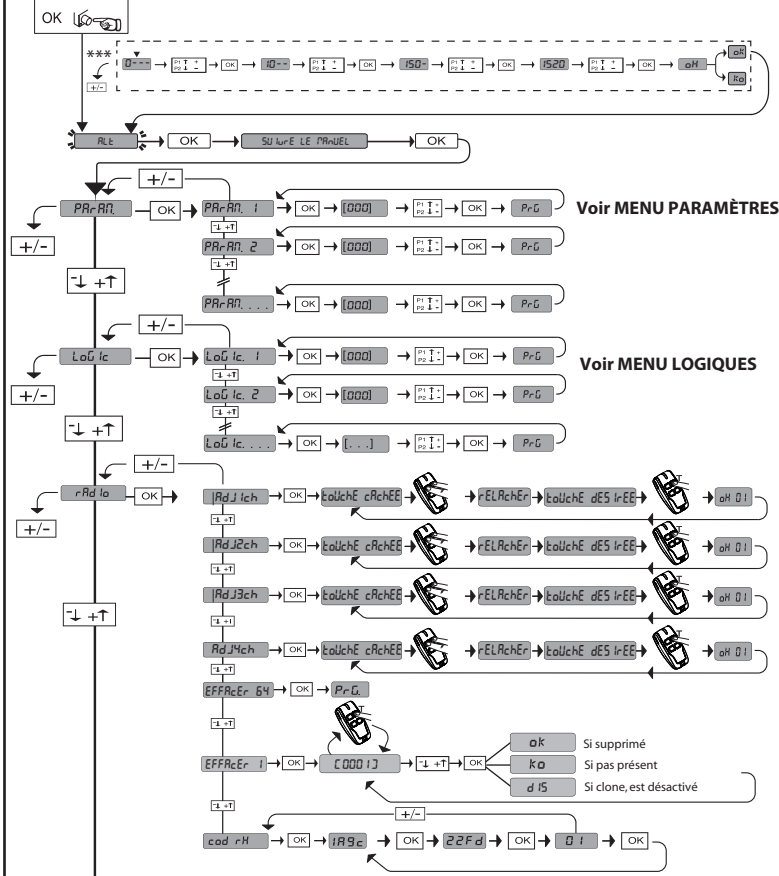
OK

***

0--- → P1 P2 → OK → 10-- → P1 P2 → OK → 150- → P1 P2 → OK → 1520 → P1 P2 → OK → oK → oK / Ko

+/-

ALt → OK → SUIVrE LE MANUEL → OK

+/-

PArAM. → OK → PArAM. 1 → OK → [000] → P1 P2 → OK → PrG

Voir MENU PARAMÈTRES

PArAM. 2 → OK → [000] → P1 P2 → OK → PrG

PArAM. . . . → OK → [000] → P1 P2 → OK → PrG

+/-

LoGIc → OK → LoGIc. 1 → OK → [000] → P1 P2 → OK → PrG

Voir MENU LOGIQUES

LoGIc. 2 → OK → [000] → P1 P2 → OK → PrG

LoGIc. . . . → OK → [. . .] → P1 P2 → OK → PrG

+/-

rAdIo → OK

1Ad11ch → OK → toUchE cAchEE → rELAchEr → toUchE dESIrEE → oK 01

1Ad12ch → OK → toUchE cAchEE → rELAchEr → toUchE dESIrEE → oK 01

1Ad13ch → OK → toUchE cAchEE → rELAchEr → toUchE dESIrEE → oK 01

Ad14ch → OK → toUchE cAchEE → rELAchEr → toUchE dESIrEE → oK 01

EFFAcEr 64 → OK → PrG.

EFFAcEr 1 → OK → [0001] → OK

oK Si supprimé

Ko Si pas présent

dIS Si clone, est désactivé

+/-

cod rH → OK → 1A9c → OK → 22Fd → OK → 01 → OK